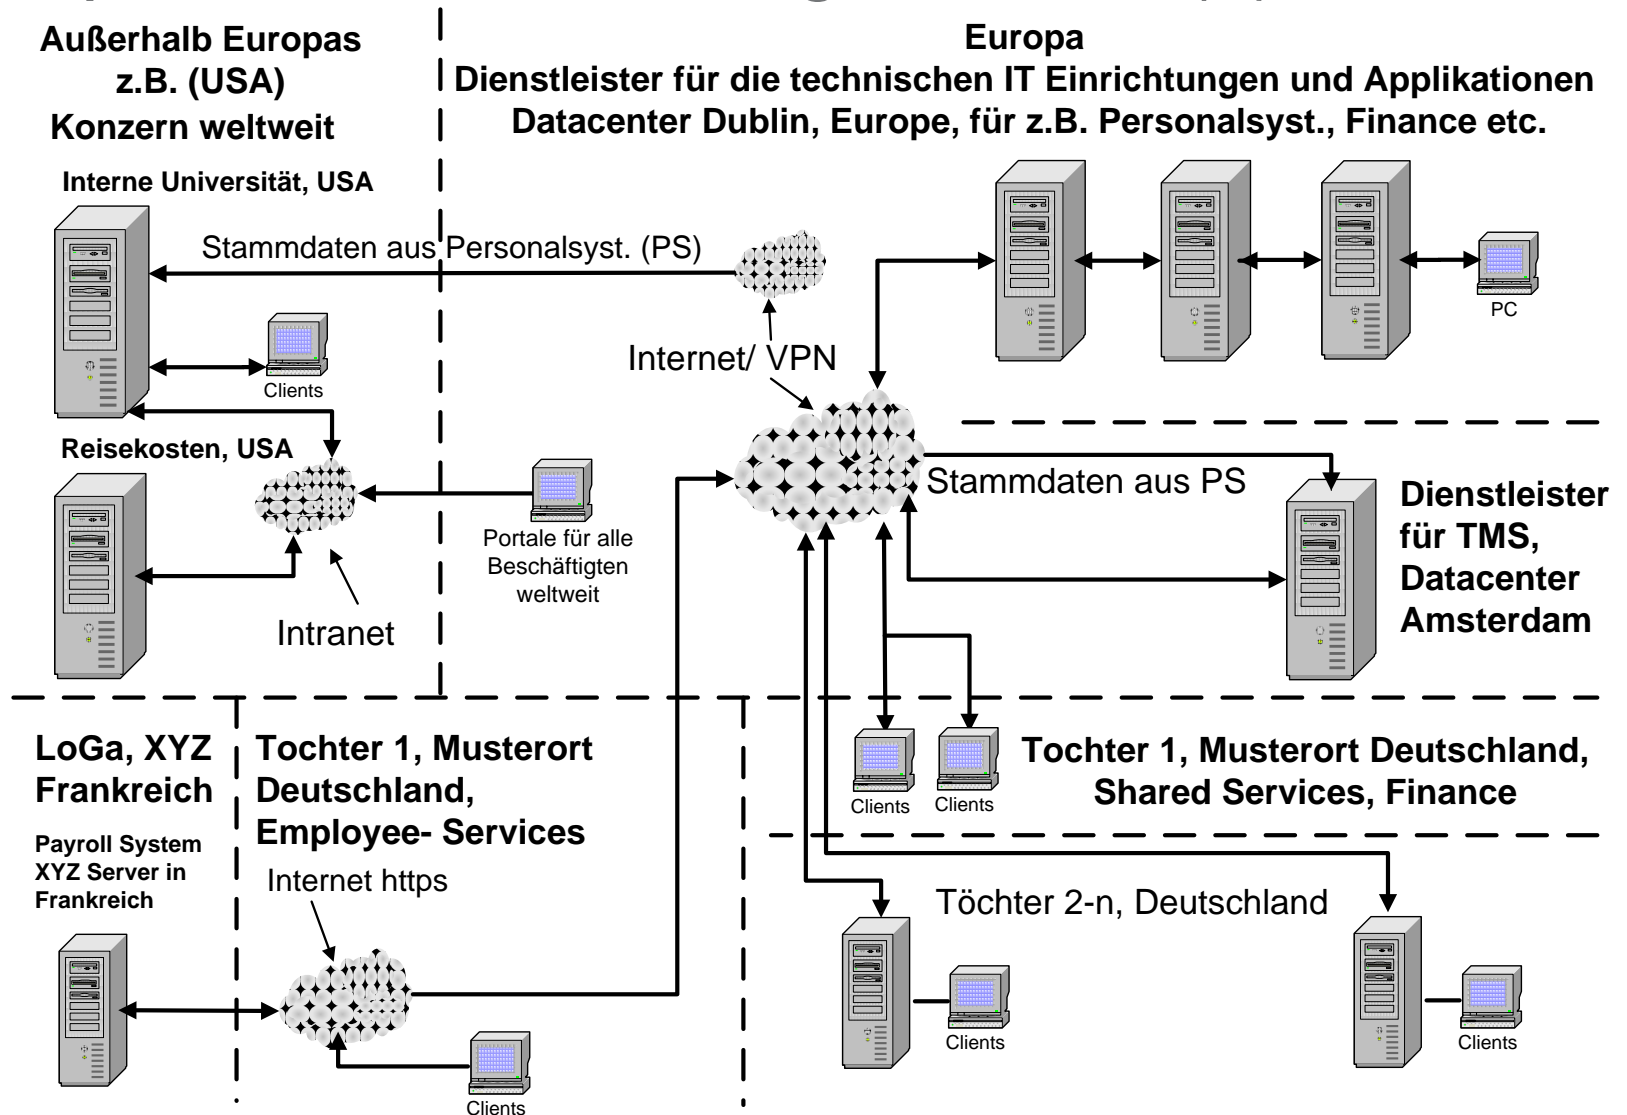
Außerhalb Europas z.B. (USA) Konzern weltweit

Europa
Dienstleister für die technischen IT Einrichtungen und Applikationen
Datacenter Dublin, Europe, für z.B. Personalsyst., Finance etc.

Interne Universität, USA

Stammdaten aus Personalsyst. (PS)

PC

Clients

Internet/ VPN

Reisekosten, USA

Stammdaten aus PS

Dienstleister für TMS, Datacenter Amsterdam

Portale für alle Beschäftigten weltweit

Intranet

LoGa, XYZ Frankreich

Payroll System XYZ Server in Frankreich

Tochter 1, Musterort Deutschland, Employee- Services

Clients

Clients

Tochter 1, Musterort Deutschland, Shared Services, Finance

Internet https

Töchter 2-n, Deutschland

Clients

Clients

Clients